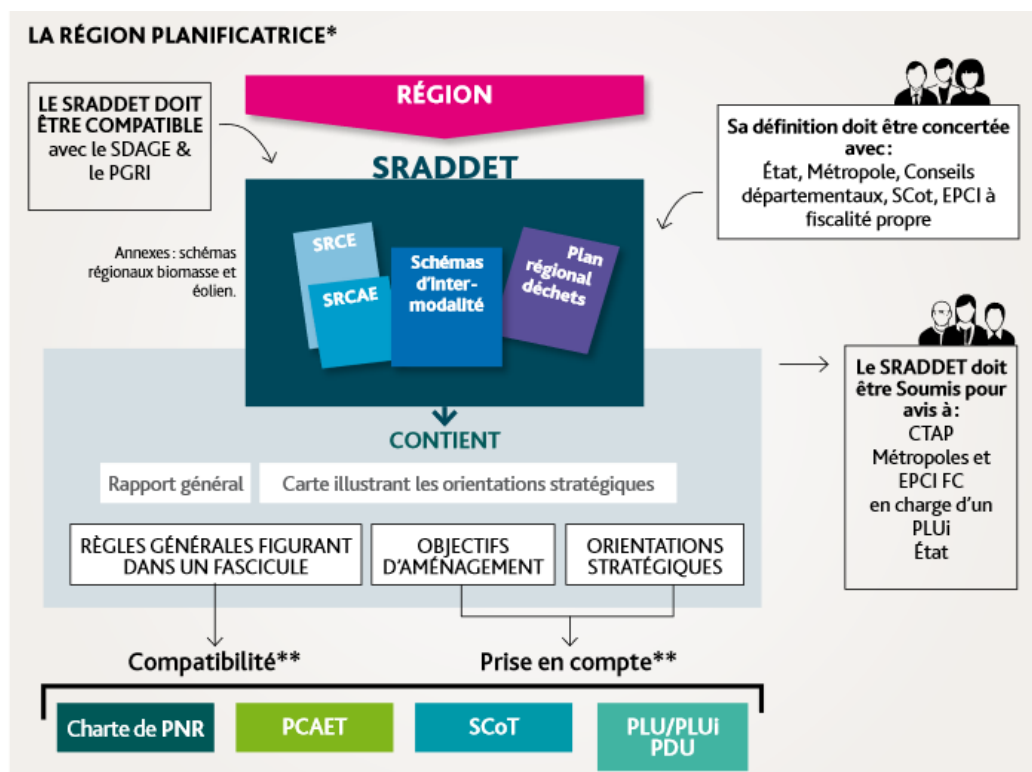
LA RÉGION PLANIFICATRICE*

LE SRADDET DOIT ÊTRE COMPATIBLE avec le SDAGE & le PGRI

RÉGION

SRADDET

Sa définition doit être concertée avec : État, Métropole, Conseils départementaux, SCot, EPCI à fiscalité propre

Annexes : schémas régionaux biomasse et éolien.

SRCE

SRCAE

Schémas d'intermodalité

Plan régional déchets

Le SRADDET doit être Soumis pour avis à : CTAP Métropoles et EPCI FC en charge d'un PLUi État

CONTIENT

Rapport général

Carte illustrant les orientations stratégiques

RÈGLES GÉNÉRALES FIGURANT DANS UN FASCICULE

OBJECTIFS D'AMÉNAGEMENT

ORIENTATIONS STRATÉGIQUES

Compatibilité**

Prise en compte**

Charte de PNR

PCAET

SCoT

PLU/PLUi PDU